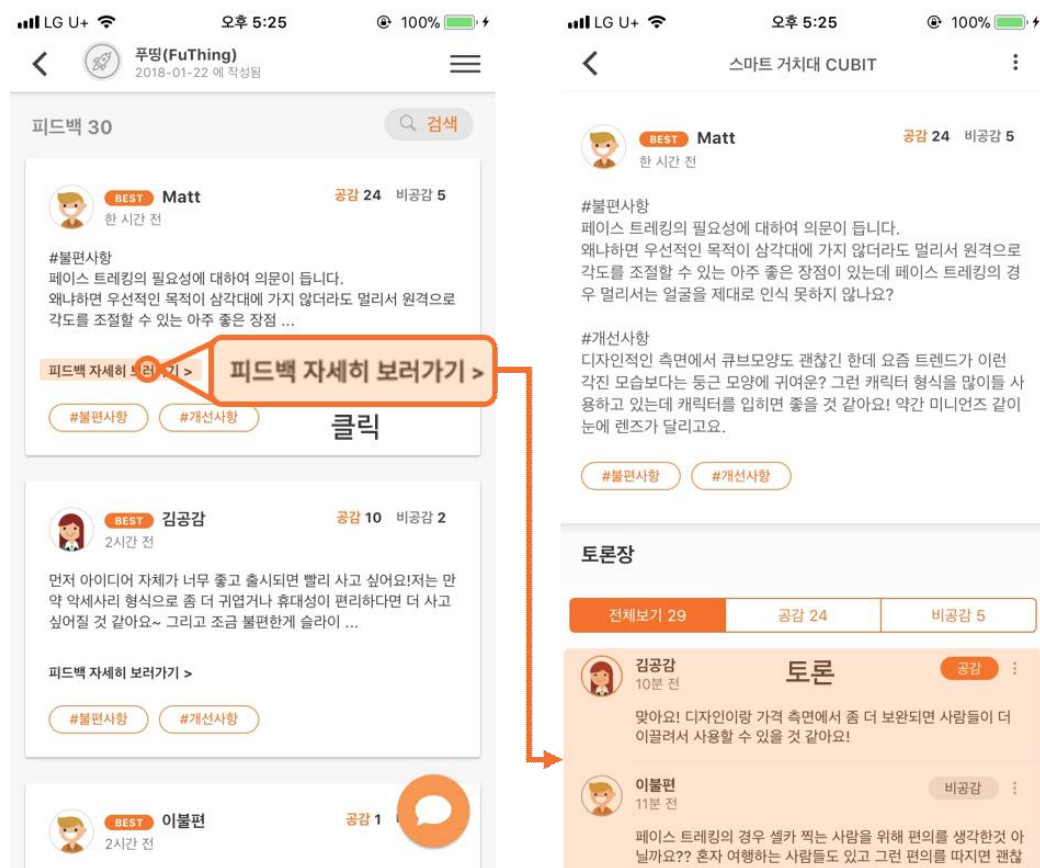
LG U+ 오후 5:25 100%

푸띵(FuThing)
2018-01-22 에 작성됨

피드백 30
검색

BEST Matt
한 시간 전
공감 24 비공감 5

#불편사항
페이스 트레킹의 필요성에 대하여 의문이 듭니다.
왜냐하면 우선적인 목적이 삼각대에 가지 않더라도 멀리서 원격으로 각도를 조절할 수 있는 아주 좋은 장점 ...

피드백 자세히 보러가기 >

피드백 자세히 보러가기 >
클릭

#불편사항 #개선사항

BEST 김공감
2시간 전
공감 10 비공감 2

먼저 아이디어 자체가 너무 좋고 출시되면 빨리 사고 싶어요!저는 만약 악세사리 형식으로 좀 더 귀엽거나 휴대성이 편리하다면 더 사고 싶어질 것 같아요~ 그리고 조금 불편한게 슬라이 ...

피드백 자세히 보러가기 >

#불편사항 #개선사항

BEST 이불편
2시간 전
공감 1

LG U+ 오후 5:25 100%

스마트 거치대 CUBIT

BEST Matt
한 시간 전
공감 24 비공감 5

#불편사항
페이스 트레킹의 필요성에 대하여 의문이 듭니다.
왜냐하면 우선적인 목적이 삼각대에 가지 않더라도 멀리서 원격으로 각도를 조절할 수 있는 아주 좋은 장점이 있는데 페이스 트레킹의 경우 멀리서는 얼굴을 제대로 인식 못하지 않나요?

#개선사항
디자인적인 측면에서 큐브모양도 괜찮긴 한데 요즘 트렌드가 이런 각진 모습보다는 둥근 모양에 귀여운? 그런 캐릭터 형식을 많이들 사용하고 있는데 캐릭터를 입히면 좋을 것 같아요! 약간 미니언즈 같이 눈에 렌즈가 달리고요.

#불편사항 #개선사항

토론장

| 전체보기 29 | 공감 24 | 비공감 5 |
|---|---|---|

김공감
10분 전
토론
공감

맞아요! 디자인이랑 가격 측면에서 좀 더 보완되면 사람들이 더 이끌려서 사용할 수 있을 것 같아요!

이불편
11분 전
비공감

페이스 트레킹의 경우 셀카 찍는 사람을 위해 편의를 생각한것 아닐까요?? 혼자 여행하는 사람들도 있고 그런 편의를 따지면 괜찮